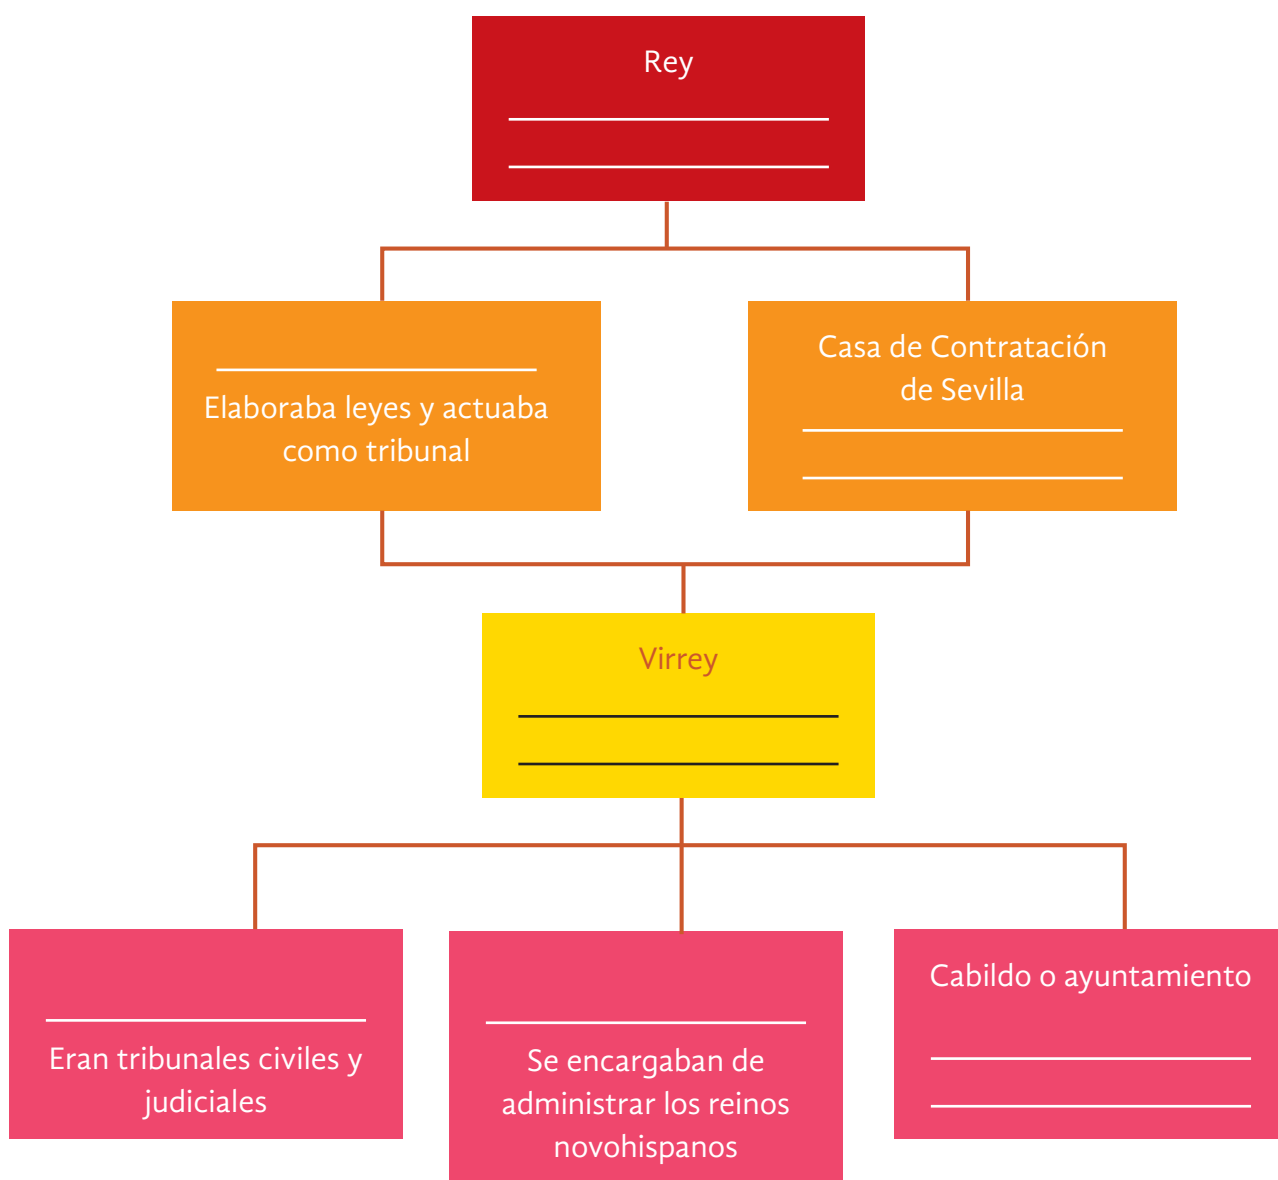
Rey

Elaboraba leyes y actuaba como tribunal

Casa de Contratación de Sevilla

Virrey

Eran tribunales civiles y judiciales

Se encargaban de administrar los reinos novohispanos

Cabildo o ayuntamiento